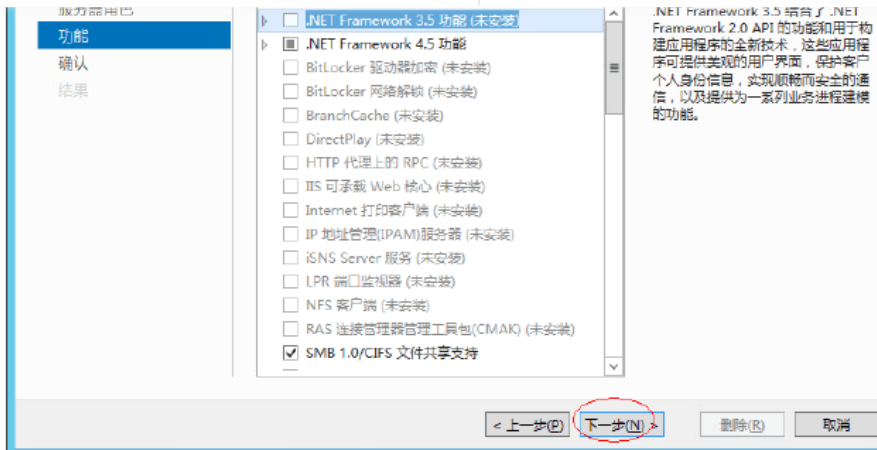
服务器角色
功能
确认
结果

.NET Framework 3.5 功能 (未安装)
.NET Framework 4.5 功能
BitLocker 驱动器加密 (未安装)
BitLocker 网络解锁 (未安装)
BranchCache (未安装)
DirectPlay (未安装)
HTTP 代理上的 RPC (未安装)
IIS 可承载 Web 核心 (未安装)
Internet 打印客户端 (未安装)
IP 地址管理(IPAM)服务器 (未安装)
iSNS Server 服务 (未安装)
LPR 端口监视器 (未安装)
NFS 客户端 (未安装)
RAS 连接管理器管理工具包(CMAK) (未安装)
SMB 1.0/CIFS 文件共享支持

.NET Framework 3.5 结合了 .NET Framework 2.0 API 的功能和用于构建应用程序的全新技术，这些应用程序可提供美观的用户界面，保护客户个人身份信息，实现顺畅而安全的通信，以及提供为一系列业务进程建模的功能。

< 上一步(P)
下一步(N) >
删除(R)
取消